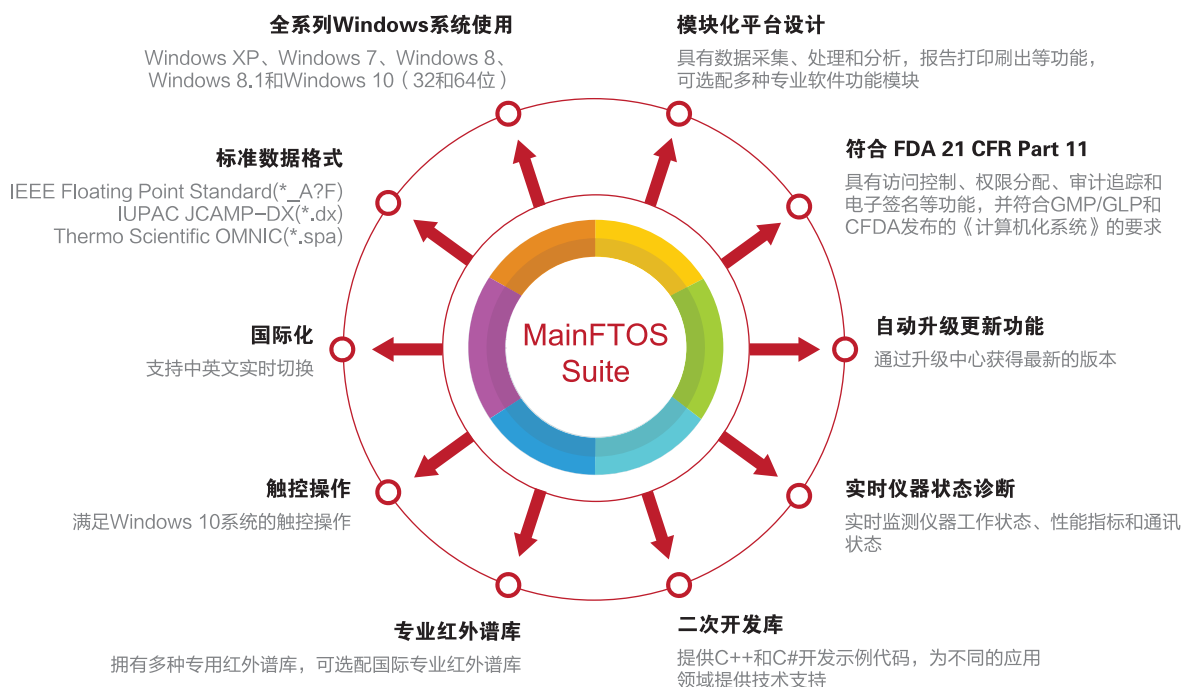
全系列Windows系统使用

Windows XP、Windows 7、Windows 8、Windows 8.1和Windows 10（32和64位）

模块化平台设计

具有数据采集、处理和分析，报告打印刷出等功能，可选配多种专业软件功能模块

标准数据格式

IEEE Floating Point Standard(*_A?F)
IUPAC JCAMP-DX(*.dx)
Thermo Scientific OMNIC(*.spa)

符合 FDA 21 CFR Part 11

具有访问控制、权限分配、审计追踪和电子签名等功能，并符合GMP/GLP和CFDA发布的《计算机化系统》的要求

MainFTOS Suite

国际化

支持中英文实时切换

自动升级更新功能

通过升级中心获得最新的版本

触控操作

满足Windows 10系统的触控操作

实时仪器状态诊断

实时监测仪器工作状态、性能指标和通讯状态

专业红外谱库

拥有多种专用红外谱库，可选配国际专业红外谱库

二次开发库

提供C++和C#开发示例代码，为不同的应用领域提供技术支持